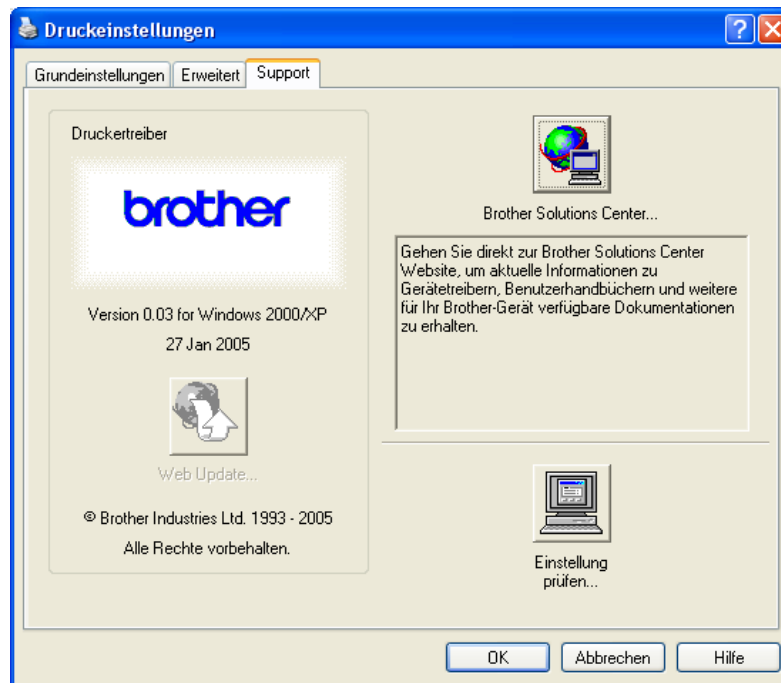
Druckeinstellungen

Grundeinstellungen | Erweitert | Support

Druckertreiber

brother

Version 0.03 for Windows 2000/XP

27 Jan 2005

Web Update...

© Brother Industries Ltd. 1993 - 2005

Alle Rechte vorbehalten.

Brother Solutions Center...

Gehen Sie direkt zur Brother Solutions Center Website, um aktuelle Informationen zu Gerätetreibern, Benutzerhandbüchern und weitere für Ihr Brother-Gerät verfügbare Dokumentationen zu erhalten.

Einstellung prüfen...

OK

Abbrechen

Hilfe